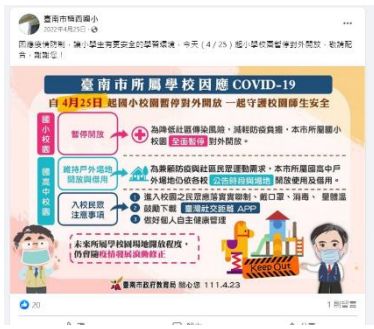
臺南市烏西國小
2022年4月25日 ·

因應疫情防制，讓小學生有更安全的學習環境，今天（4／25）起小學校園暫停對外開放，敬請配合，謝謝您！

臺南市所屬學校因應 COVID-19

自4月25日起國小校園暫停對外開放 一起守護校園師生安全

國小校園

暫停開放

為降低社區傳染風險，減輕防疫負擔，本市所屬國小校園全面暫停對外開放。

國高中校園

維持戶外場地開放與借用

為兼顧防疫與社區民眾運動需求，本市所屬國高中戶外場地仍依防疫公告時段開放或借用。

入校民眾注意事項

1 進入校園之民眾應落實實聯制、戴口罩、消毒、量體溫
2 鼓勵下載 臺灣社交距離 APP
3 做好個人自主健康管理

未來所屬學校開放程度，仍會隨疫情滾動調整

Keep Out

臺南市政府教育局 關心您 111.4.23

20